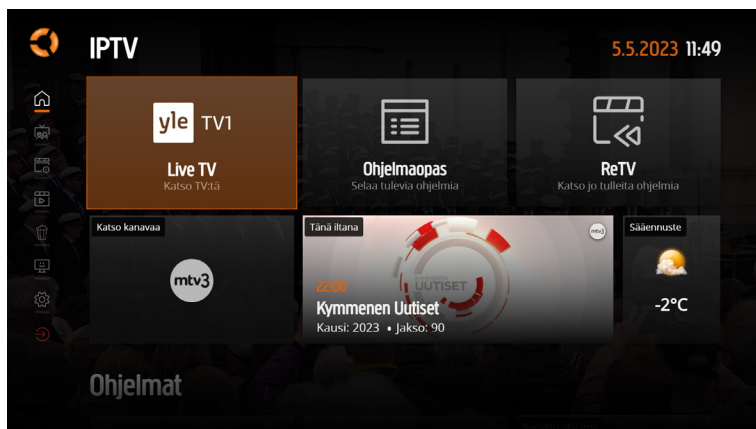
IPTV

5.5.2023 11:49

yle TV1

Live TV
Katso TV:tä

Ohjelmaopas
Selaa tulevia ohjelmia

ReTV
Katso jo tulleita ohjelmia

Katso kanavaa

mtv3

Tänä iltana

mtv3

KYMMENEN UUTISET

22:00
Kymmenen Uutiset
Kausi: 2023 • Jakso: 90

Sääennuste

-2°C

Ohjelmat